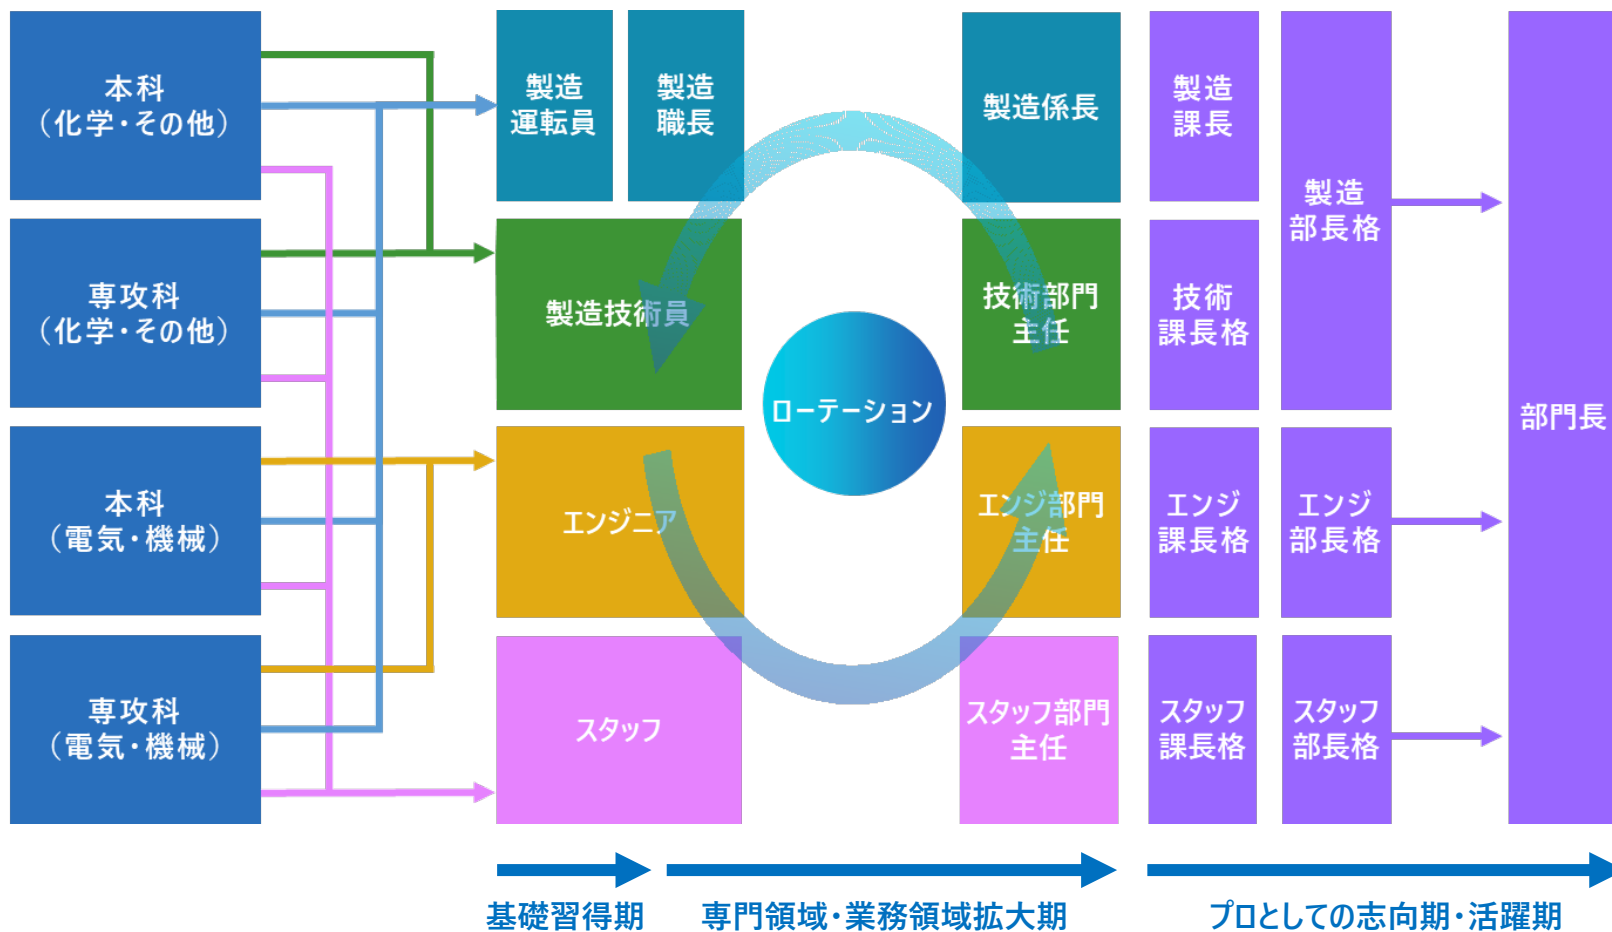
本科
（化学・その他）

専攻科
（化学・その他）

本科
（電気・機械）

専攻科
（電気・機械）

製造
運転員

製造
職長

製造係長

製造
課長

製造
部長格

製造技術員

ローテーション

技術部門
主任

技術
課長格

部門長

エンジニア

エンジ部門
主任

エンジ
課長格

エンジ
部長格

スタッフ

スタッフ部門
主任

スタッフ
課長格

スタッフ
部長格

基礎習得期

専門領域・業務領域拡大期

プロとしての志向期・活躍期